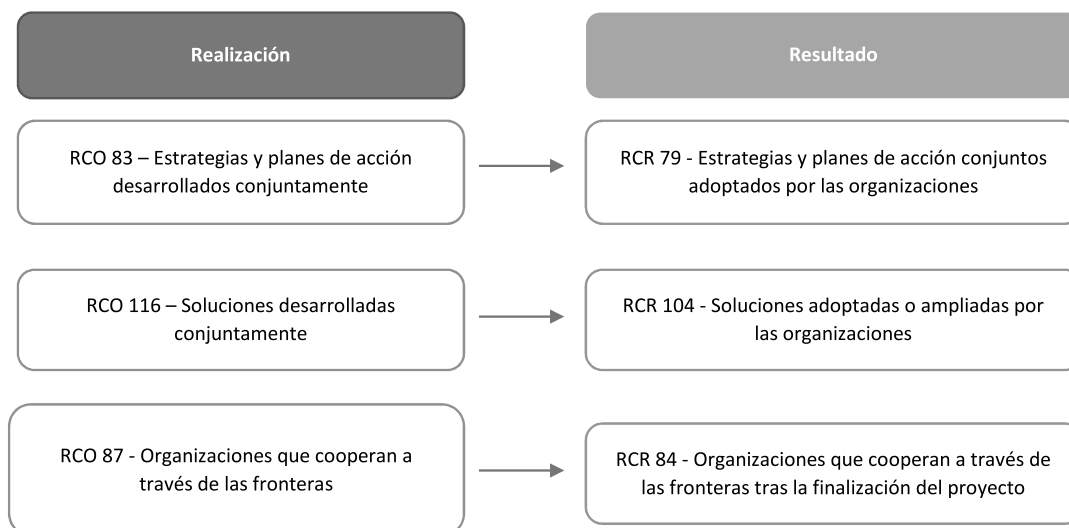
Realización

Resultado

RCO 83 – Estrategias y planes de acción desarrollados conjuntamente

RCR 79 - Estrategias y planes de acción conjuntos adoptados por las organizaciones

RCO 116 – Soluciones desarrolladas conjuntamente

RCR 104 - Soluciones adoptadas o ampliadas por las organizaciones

RCO 87 - Organizaciones que cooperan a través de las fronteras

RCR 84 - Organizaciones que cooperan a través de las fronteras tras la finalización del proyecto